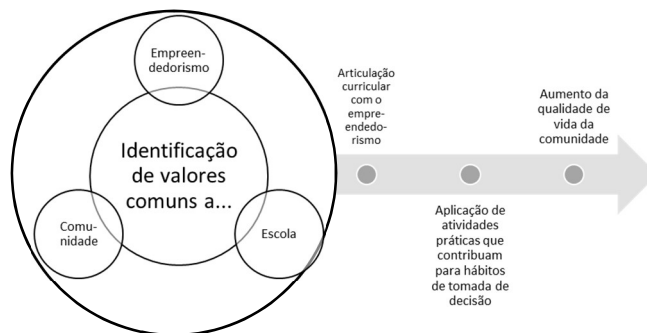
Empreendedorismo

Identificação de valores comuns a...

Comunidade

Escola

Articulação curricular com o empreendedorismo

Aplicação de atividades práticas que contribuam para hábitos de tomada de decisão

Aumento da qualidade de vida da comunidade